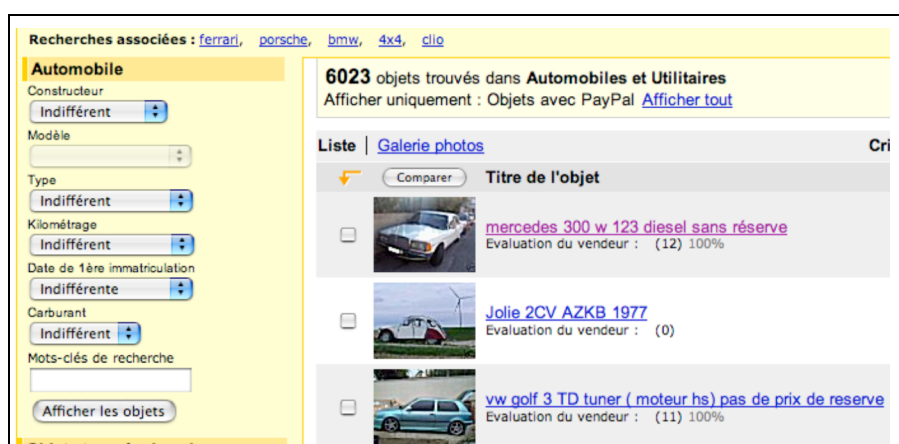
Recherches associées : ferrari, porsche, bmw, 4x4, clio

Automobile
Constructeur
Indifférent
Modèle
Type
Indifférent
Kilométrage
Indifférent
Date de 1ère immatriculation
Indifférente
Carburant
Indifférent
Mots-clés de recherche
Afficher les objets

6023 objets trouvés dans Automobiles et Utilitaires
Afficher uniquement : Objets avec PayPal Afficher tout

Liste | Galerie photos Cri

Comparer Titre de l'objet

mercedes 300 w 123 diesel sans réserve
Evaluation du vendeur : (12) 100%

Jolie 2CV AZKB 1977
Evaluation du vendeur : (0)

vw golf 3 TD tuner ( moteur hs) pas de prix de reserve
Evaluation du vendeur : (11) 100%